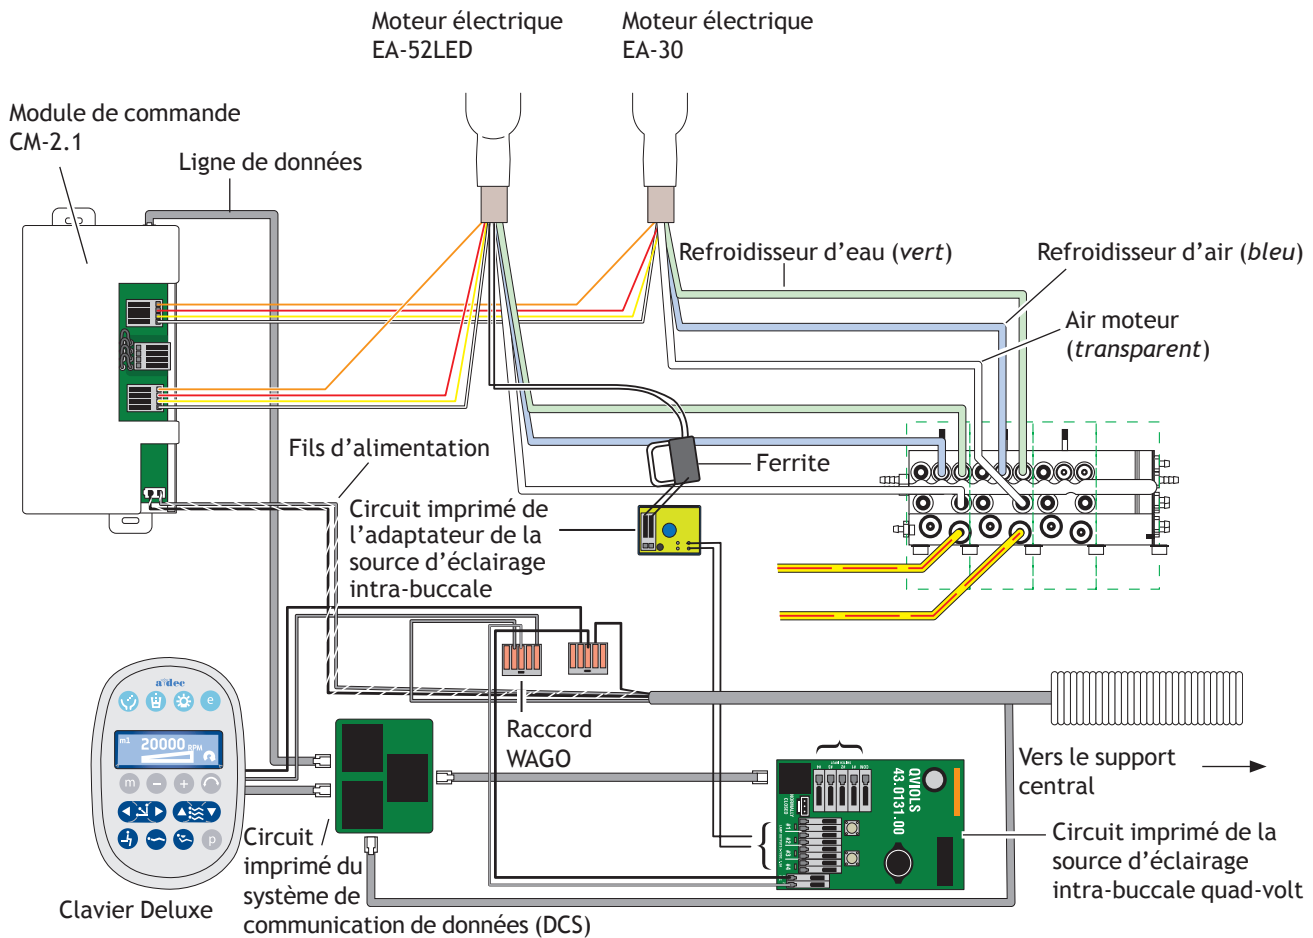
Moteur électrique
EA-52LED

Moteur électrique
EA-30

Module de commande
CM-2.1

Ligne de données

Refroidisseur d’eau (*vert*)

Refroidisseur d’air (*bleu*)

Air moteur
(*transparent*)

Fils d’alimentation

Ferrite

Circuit imprimé de l’adaptateur de la source d’éclairage intra-buccale

Raccord
WAGO

a·dec

20000 RPM

m1

m

e

p

Vers le support
central

Circuit imprimé de la
source d’éclairage
intra-buccale quad-volt

QVIOLS
43.0131.00

Clavier Deluxe

Circuit imprimé du système de communication de données (DCS)